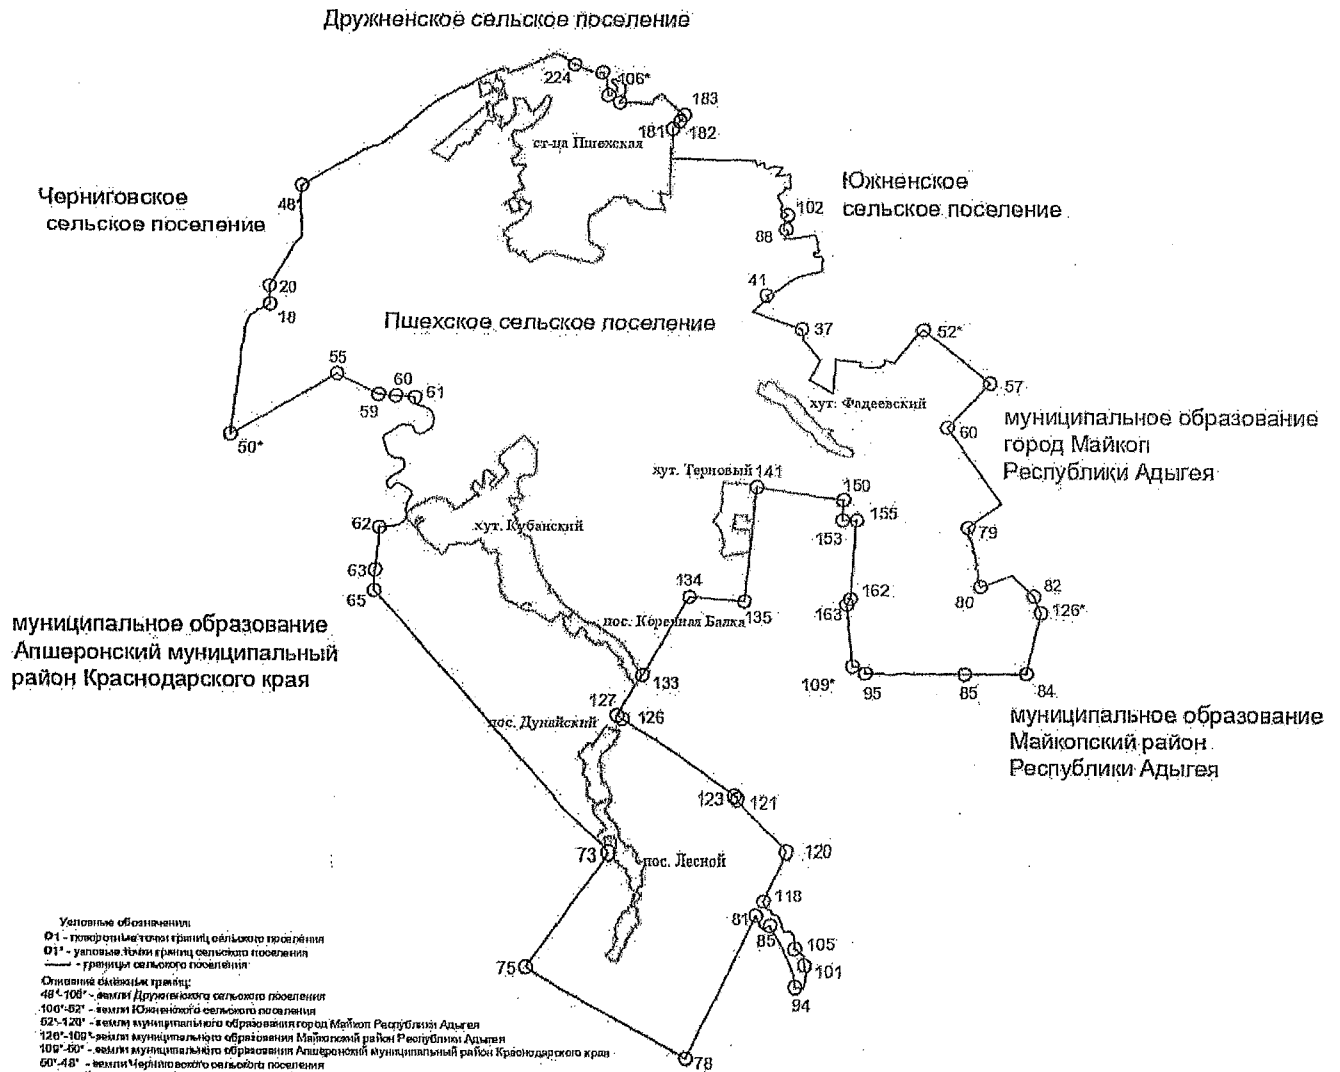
Дружненское сельское поселение

224
106*
183
181
182
ст-ца Пшехская

Черниговское сельское поселение

48*

Южненское сельское поселение

102
88
41
20
18

Пшехское сельское поселение

37
52*
55
60
61
59
50*
57
хут. Фадеевский
60

муниципальное образование город Майкоп Республики Адыгея

хут. Терновый
141
150
155
153
62
хут. Кубанский
79
63
65
134
135
пос. Коренная Балка
162
163
80
82
126*

муниципальное образование Апшеронский муниципальный район Краснодарского края

133
127
126
пос. Дунайский
109*
95
85
84

муниципальное образование Майкопский район Республики Адыгея

123
121
73
пос. Лесной
120
118
81
85
105
101
75
94
78

Условные обозначения:
O1 - поворотные точки границ сельского поселения
O1* - условные точки границ сельского поселения
—— - границы сельского поселения
Описание смежных границ:
48*-106* - земли Дружненского сельского поселения
106*-52* - земли Южненского сельского поселения
52*-126* - земли муниципального образования город Майкоп Республики Адыгея
126*-109* - земли муниципального образования Майкопский район Республики Адыгея
109*-50* - земли муниципального образования Апшеронский муниципальный район Краснодарского края
50*-48* - земли Черниговского сельского поселения